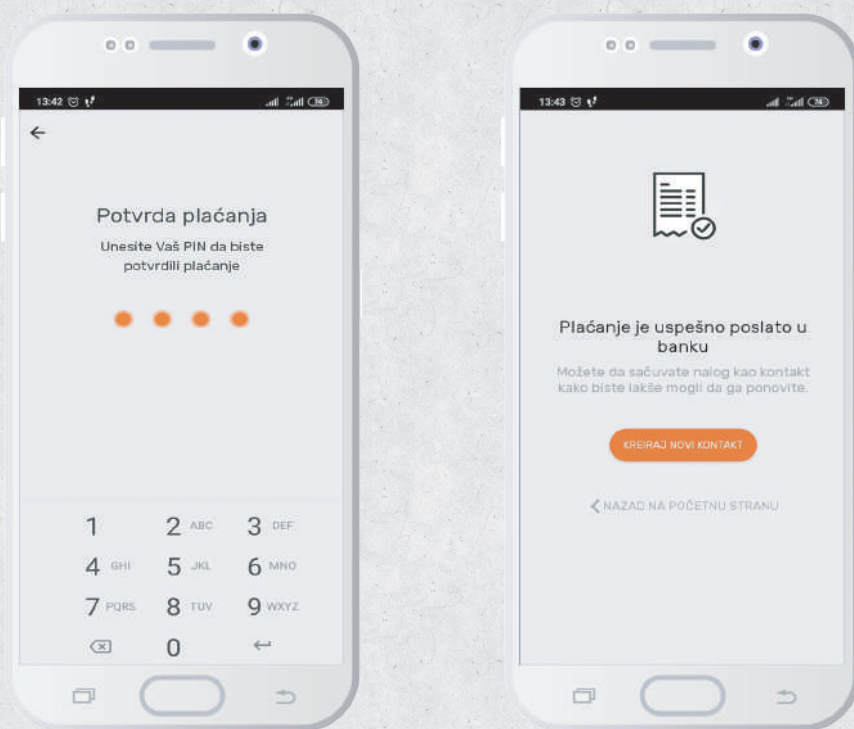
13:42

Potvrda plaćanja

Unesite Vaš PIN da biste potvrdili plaćanje

1
2 ABC
3 DEF
4 GHI
5 JKL
6 MNO
7 PQRS
8 TUV
9 WXYZ
0

13:43

Plaćanje je uspešno poslato u banku

Možete da sačuvate nalog kao kontakt kako biste lakše mogli da ga ponovite.

KREIRAJ NOVI KONTAKT

NAZAD NA POČETNU STRANU